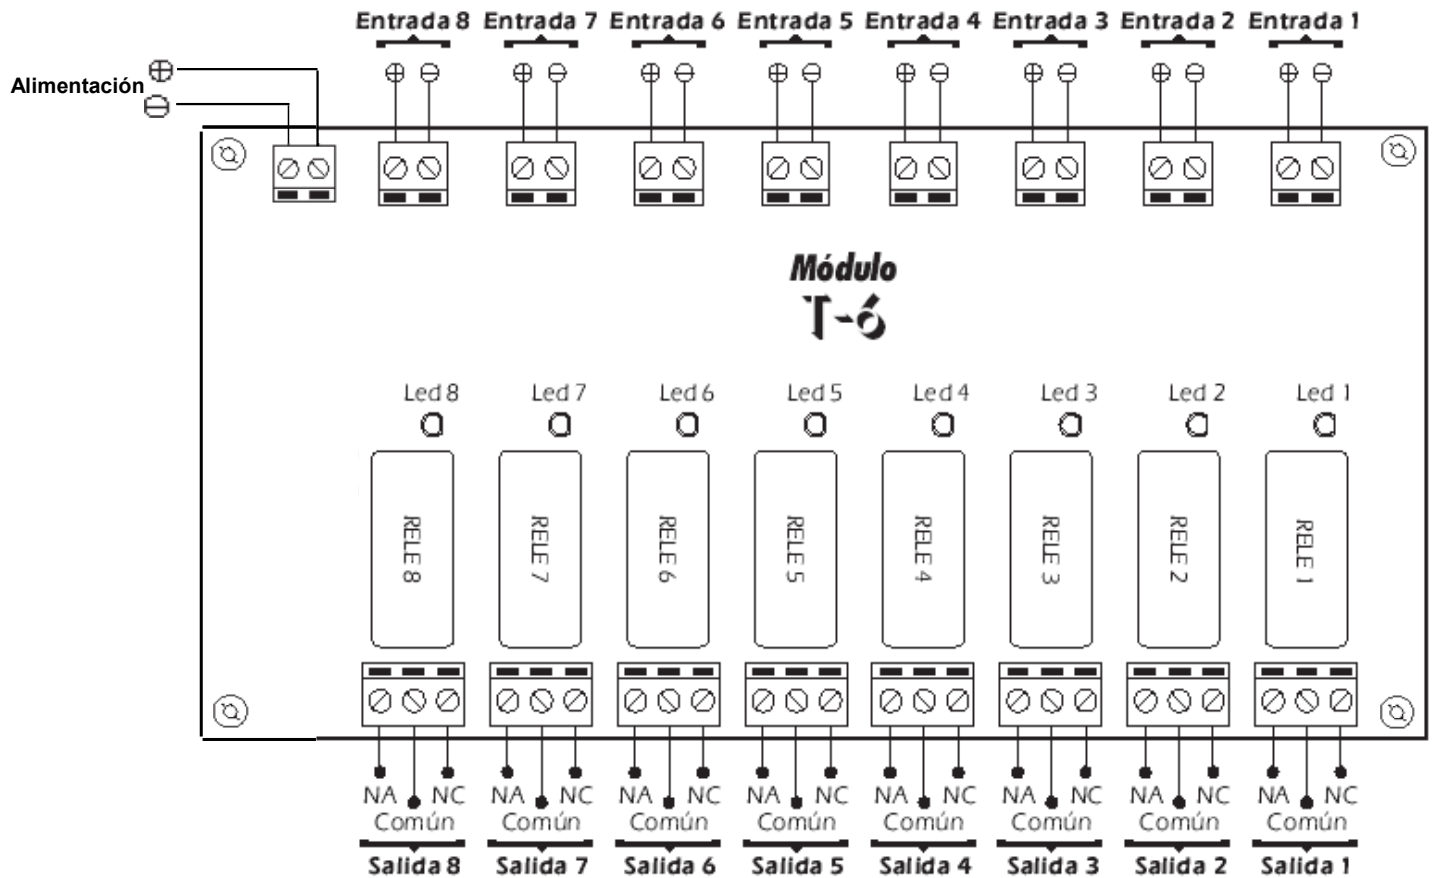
Entrada 8 Entrada 7 Entrada 6 Entrada 5 Entrada 4 Entrada 3 Entrada 2 Entrada 1

Alimentación ⊕ ⊖

⊕ ⊖ ⊕ ⊖ ⊕ ⊖ ⊕ ⊖ ⊕ ⊖ ⊕ ⊖ ⊕ ⊖ ⊕ ⊖

Módulo
T-6

Led 8 Led 7 Led 6 Led 5 Led 4 Led 3 Led 2 Led 1

RELE 8 RELE 7 RELE 6 RELE 5 RELE 4 RELE 3 RELE 2 RELE 1

NA NC Común NA NC Común NA NC Común NA NC Común NA NC Común NA NC Común NA NC Común NA NC Común

Salida 8 Salida 7 Salida 6 Salida 5 Salida 4 Salida 3 Salida 2 Salida 1